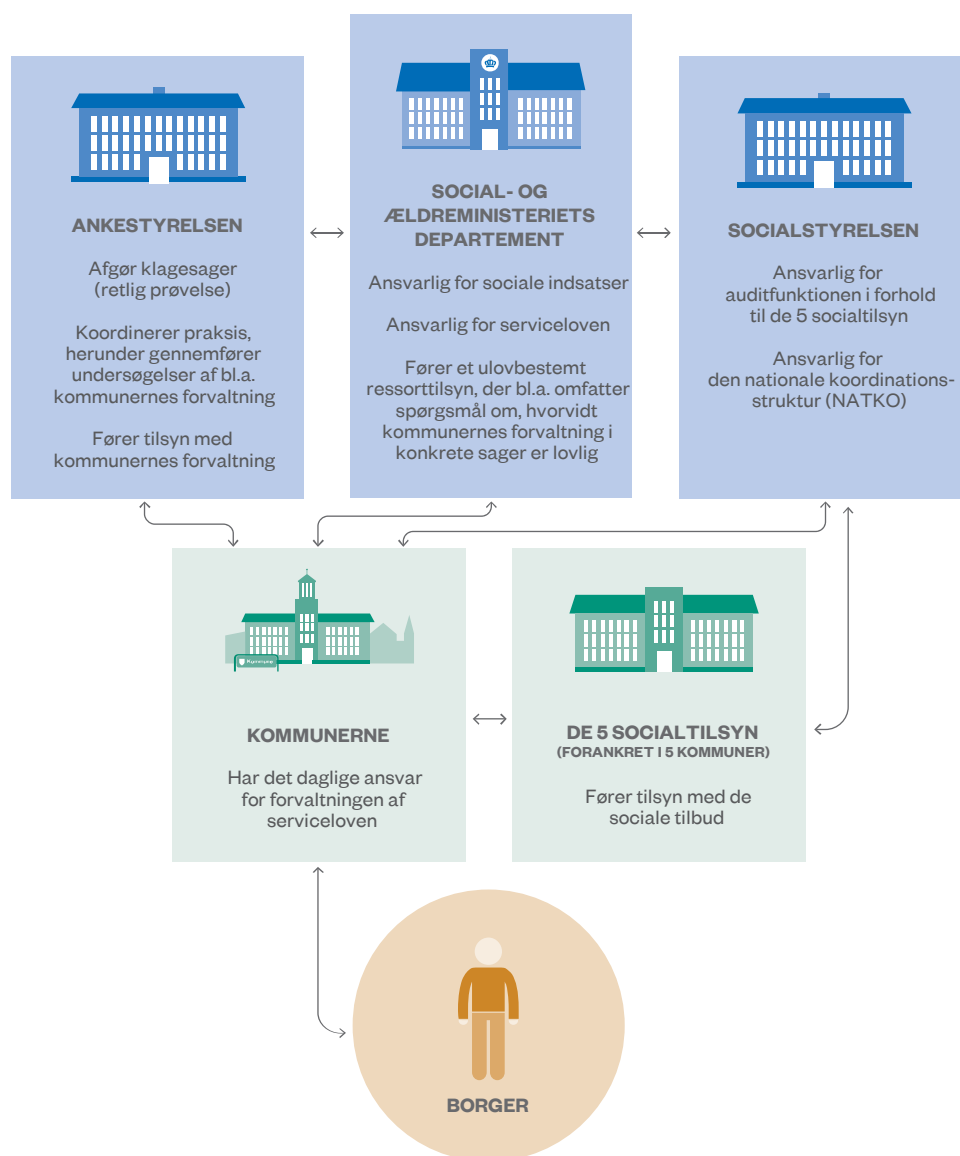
ANKESTYRELSEN

Afgør klagesager (retlig prøvelse)

Koordinerer praksis, herunder gennemfører undersøgelser af bl.a. kommunernes forvaltning

Fører tilsyn med kommunernes forvaltning

SOCIAL- OG ÆLDREMINISTERIETS DEPARTEMENT

Ansvarlig for sociale indsatser

Ansvarlig for serviceloven

Fører et ulovbestemt ressorttilsyn, der bl.a. omfatter spørgsmål om, hvorvidt kommunernes forvaltning i konkrete sager er lovlig

SOCIALSTYRELSEN

Ansvarlig for auditfunktionen i forhold til de 5 socialtilsyn

Ansvarlig for den nationale koordinationsstruktur (NATKO)

KOMMUNERNE

Har det daglige ansvar for forvaltningen af serviceloven

DE 5 SOCIALTILSYN
(FORANKRET I 5 KOMMUNER)

Fører tilsyn med de sociale tilbud

BORGER